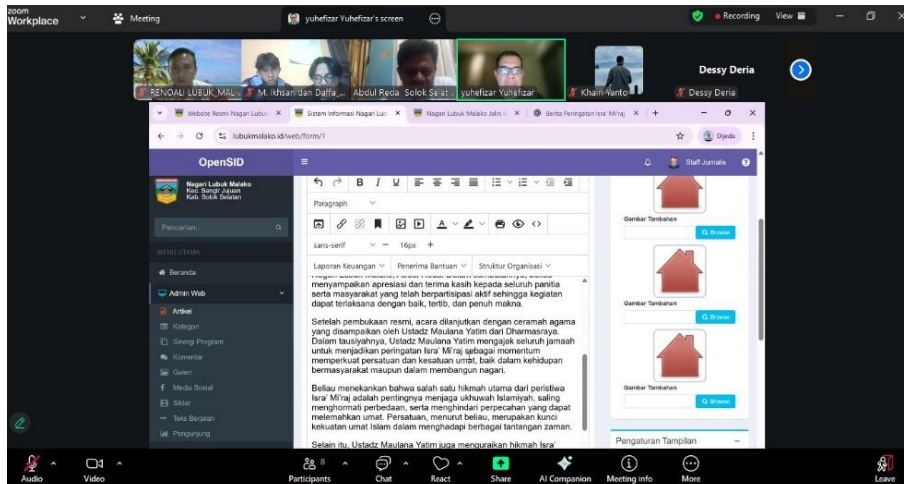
zoom Workplace

Meeting

yuhefizar Yuhefizar's screen

Recording

View

RENOALI LUBUK_MAL...

M. Ikhsan dan Daffa_...

Abdul Reda_Solok Selat...

yuhefizar Yuhefizar

Khairi-Yanto

Dessy Deria

Dessy Deria

Website Resmi Nagari Lubuk ×

Sistem Informasi Nagari Lubuk ×

Nagari Lubuk Malako Jalin K ×

Berita Peringatan Isra' Mi'raj ×

lubukmalako.id/web/form/1

Djedo

OpenSID

Staf Jurnalis

Nagari Lubuk Malako
Kec. Sangir Jujuan
Kab. Solok Selatan

Pencarian...

MENU UTAMA

Beranda

Admin Web

Artikel

Kategori

Sinergi Program

Komentar

Galeri

Media Sosial

Slider

Teks Berjalan

Pengunjung

Paragraph

sans-serif

16px

Laporan Keuangan

Penerima Bantuan

Struktur Organisasi

menyampaikan apresiasi dan terima kasih kepada seluruh panitia serta masyarakat yang telah berpartisipasi aktif sehingga kegiatan dapat terlaksana dengan baik, tertib, dan penuh makna.

Setelah pembukaan resmi, acara dilanjutkan dengan ceramah agama yang disampaikan oleh Ustadz Maulana Yatim dari Dharmasraya. Dalam tausiyahnya, Ustadz Maulana Yatim mengajak seluruh jamaah untuk menjadikan peringatan Isra' Mi'raj sebagai momentum memperkuat persatuan dan kesatuan umat, baik dalam kehidupan bermasyarakat maupun dalam membangun nagari.

Beliau menekankan bahwa salah satu hikmah utama dari peristiwa Isra' Mi'raj adalah pentingnya menjaga ukhuwah Islamiyah, saling menghormati perbedaan, serta menghindari perpecahan yang dapat melemahkan umat. Persatuan, menurut beliau, merupakan kunci kekuatan umat Islam dalam menghadapi berbagai tantangan zaman.

Selain itu, Ustadz Maulana Yatim juga menguraikan hikmah Isra'

Gambar Tambahan

Browse

Gambar Tambahan

Browse

Gambar Tambahan

Browse

Pengaturan Tampilan

Audio

Video

Participants 8

Chat

React

Share

AI Companion

Meeting info

More

Leave